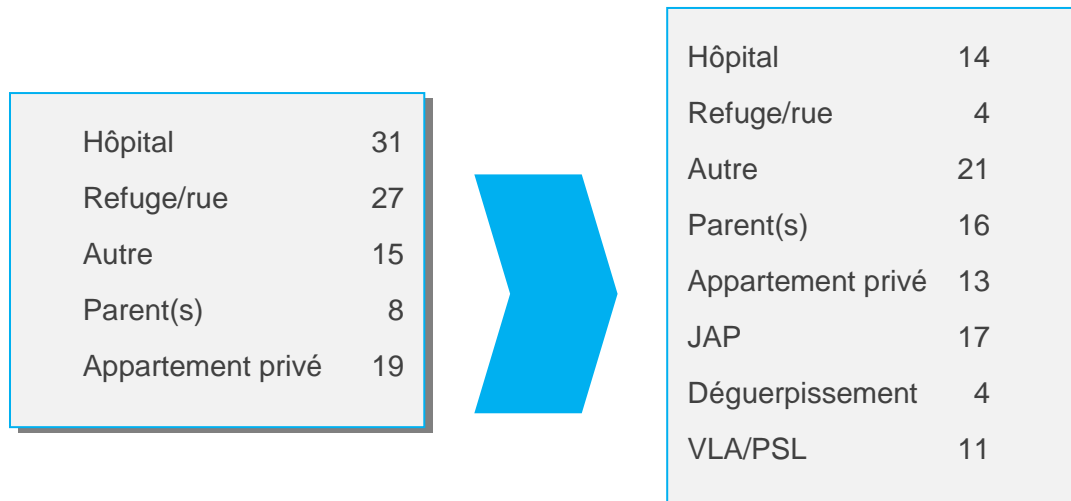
| | |
|---|---|
| Hôpital | 31 |
| Refuge/rue | 27 |
| Autre | 15 |
| Parent(s) | 8 |
| Appartement privé | 19 |

| | |
|---|---|
| Hôpital | 14 |
| Refuge/rue | 4 |
| Autre | 21 |
| Parent(s) | 16 |
| Appartement privé | 13 |
| JAP | 17 |
| Déguerpissement | 4 |
| VLA/PSL | 11 |